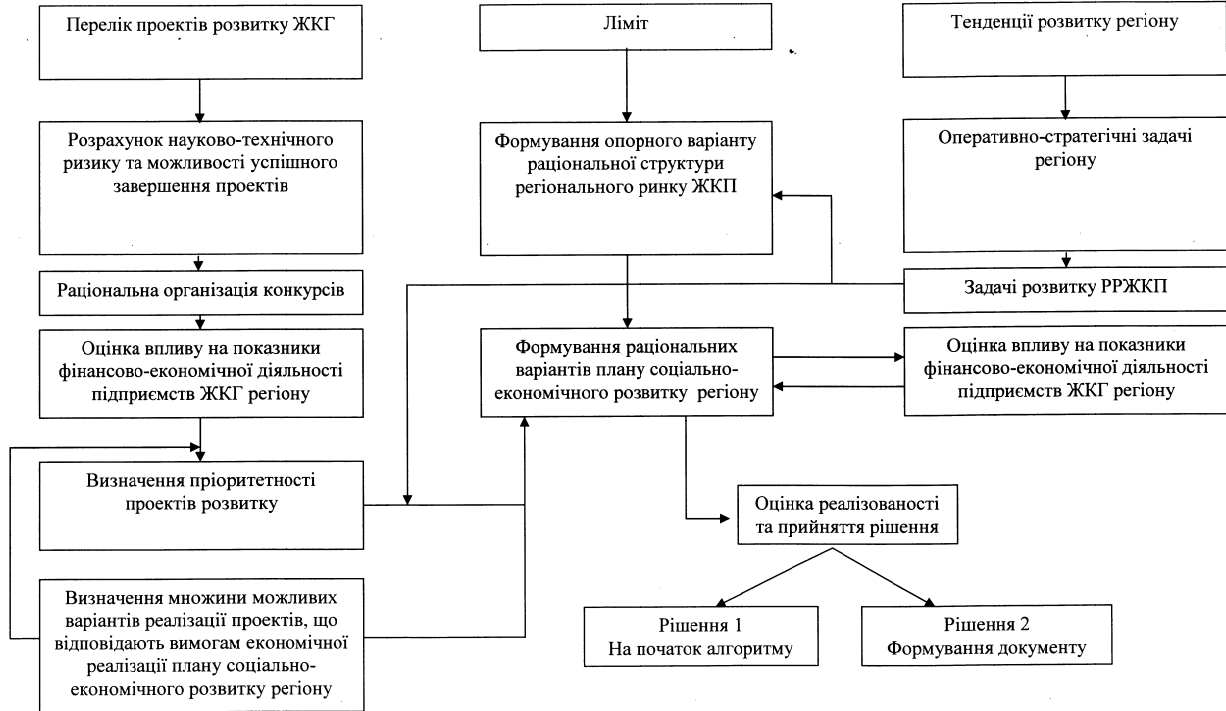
Перелік проектів розвитку ЖКГ

Ліміт

Тенденції розвитку регіону

Розрахунок науково-технічного ризику та можливості успішного завершення проектів

Формування опорного варіанту раціональної структури регіонального ринку ЖКП

Оперативно-стратегічні задачі регіону

Раціональна організація конкурсів

Задачі розвитку РРЖКП

Оцінка впливу на показники фінансово-економічної діяльності підприємств ЖКГ регіону

Формування раціональних варіантів плану соціально-економічного розвитку регіону

Оцінка впливу на показники фінансово-економічної діяльності підприємств ЖКГ регіону

Визначення пріоритетності проектів розвитку

Оцінка реалізованості та прийняття рішення

Визначення множини можливих варіантів реалізації проектів, що відповідають вимогам економічної реалізації плану соціально-економічного розвитку регіону

Рішення 1
На початок алгоритму

Рішення 2
Формування документу